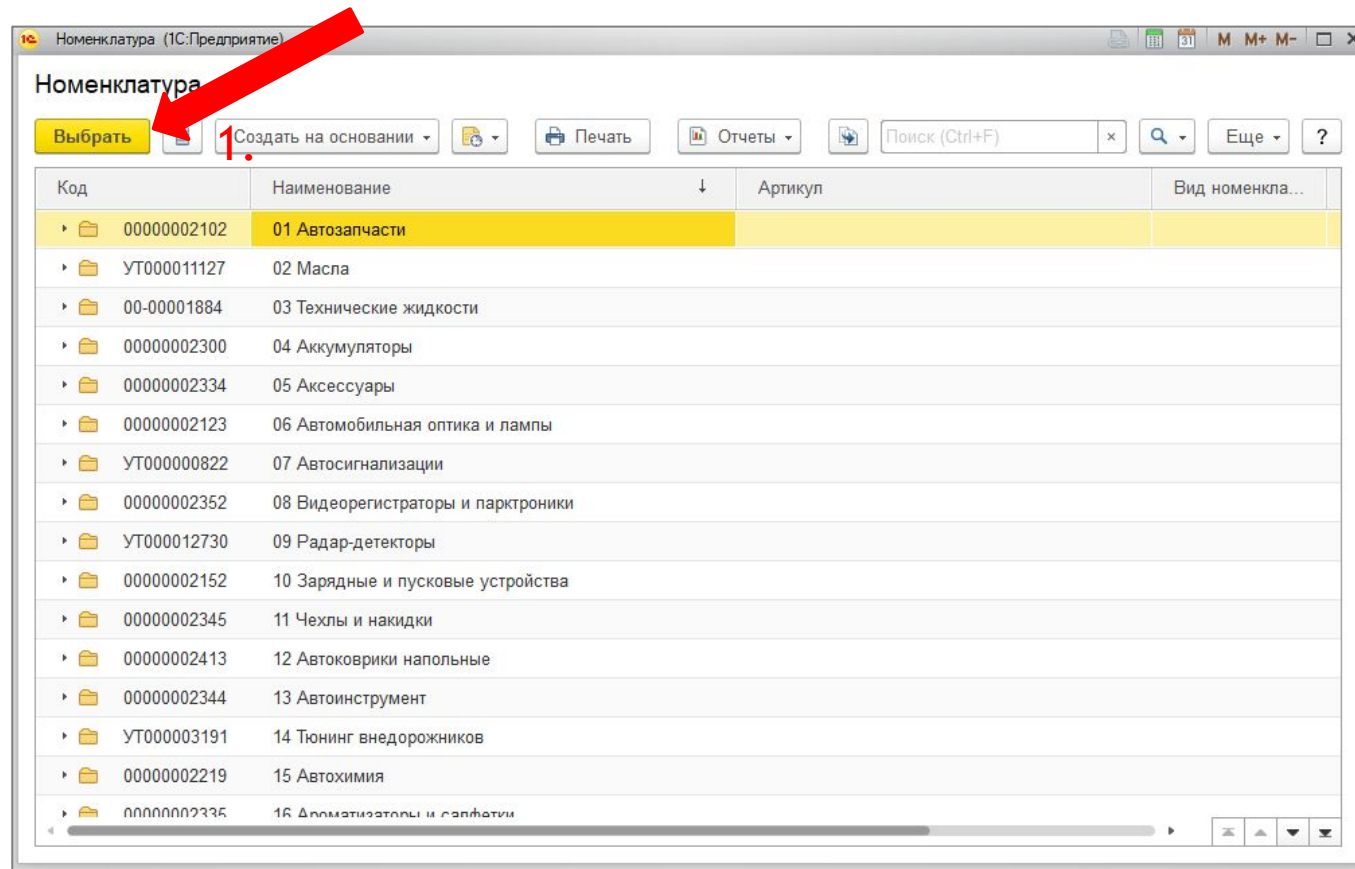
Номенклатура (1С:Предприятие)

M M+ M-

Номенклатура

Выбрать

1.

Создать на основании

Печать

Отчеты

Поиск (Ctrl+F)

×

Еще

?

| Код | Наименование | Артикул | Вид номенкла... |
|---|---|---|---|
| 00000002102 | 01 Автозапчасти | | |
| УТ000011127 | 02 Масла | | |
| 00-00001884 | 03 Технические жидкости | | |
| 00000002300 | 04 Аккумуляторы | | |
| 00000002334 | 05 Аксессуары | | |
| 00000002123 | 06 Автомобильная оптика и лампы | | |
| УТ000000822 | 07 Автосигнализации | | |
| 00000002352 | 08 Видеорегистраторы и парктроники | | |
| УТ000012730 | 09 Радар-детекторы | | |
| 00000002152 | 10 Зарядные и пусковые устройства | | |
| 00000002345 | 11 Чехлы и накидки | | |
| 00000002413 | 12 Автоковрики напольные | | |
| 00000002344 | 13 Автоинструмент | | |
| УТ000003191 | 14 Тюнинг внедорожников | | |
| 00000002219 | 15 Автохимия | | |
| 00000002335 | 16 Ароматизаторы и салфетки | | |